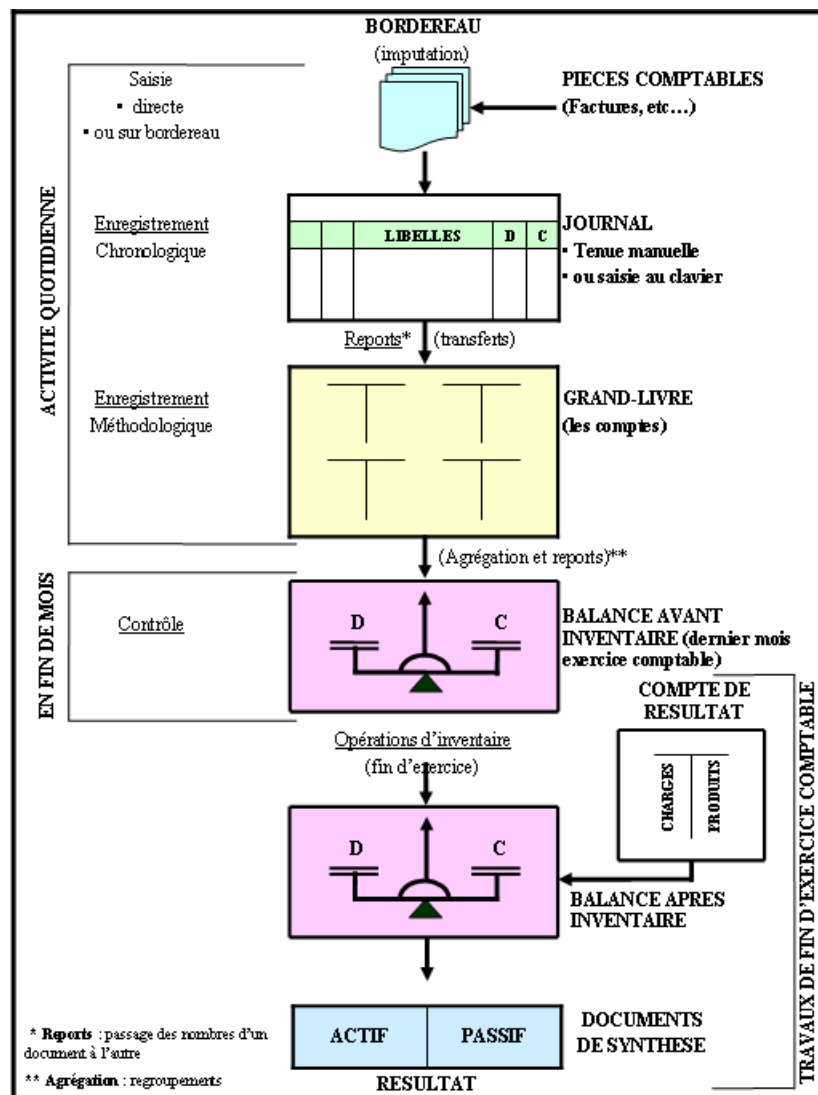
BORDEREAU
(imputation)

ACTIVITE QUOTIDIENNE

Saisie
▪ directe
▪ ou sur bordereau

PIECES COMPTABLES
(Factures, etc…)

Enregistrement
Chronologique

| | | LIBELLES | D | C |
|---|---|---|---|---|

JOURNAL
▪ Tenue manuelle
▪ ou saisie au clavier

Reports* (transferts)

Enregistrement
Méthodologique

GRAND-LIVRE
(les comptes)

(Agrégation et reports)**

EN FIN DE MOIS

Contrôle

D C

BALANCE AVANT INVENTAIRE (dernier mois exercice comptable)

TRAVAUX DE FIN D'EXERCICE COMPTABLE

COMPTE DE RESULTAT

CHARGES PRODUITS

Opérations d'inventaire
(fin d'exercice)

D C

BALANCE APRES INVENTAIRE

ACTIF | PASSIF

DOCUMENTS DE SYNTHESE

RESULTAT

* Reports : passage des nombres d'un document à l'autre

** Agrégation : regroupements